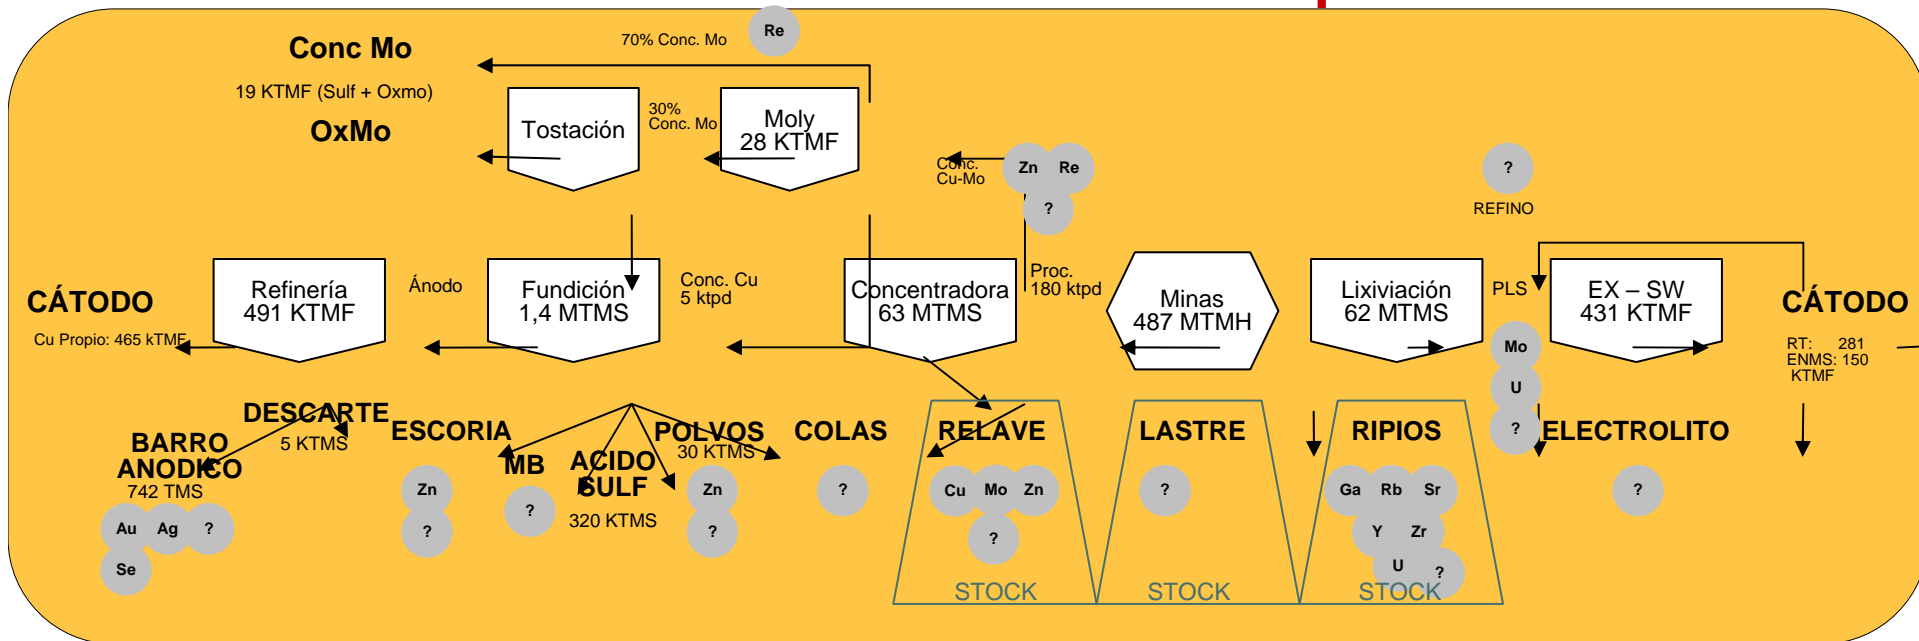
Conc Mo

19 KTMF (Sulf + Oxmo)

OxMo

70% Conc. Mo

Re

Tostación

30% Conc. Mo

Moly 28 KTMF

Conc. Cu-Mo

Zn Re ?

?

REFINO

CÁTODO

Cu Propio: 465 kTMF

Refinería 491 KTMF

Ánodo

Fundición 1,4 MTMS

Conc. Cu 5 ktpd

Concentradora 63 MTMS

Proc. 180 ktpd

Minas 487 MTMH

Lixiviación 62 MTMS

PLS

EX – SW 431 KTMF

CÁTODO

RT: 281
ENMS: 150
KTMF

Mo U ?

DESCARTE
5 KTMS

BARRO ANODICO
742 TMS

Au Ag ? Se

ESCORIA

Zn ?

MB

?

ACIDO SULF
320 KTMS

POLVOS
30 KTMS

Zn ?

COLAS

?

RELAVE

Cu Mo Zn ?

STOCK

LASTRE

?

STOCK

RIPIOS

Ga Rb Sr Y Zr U ?

STOCK

ELECTROLITO

?